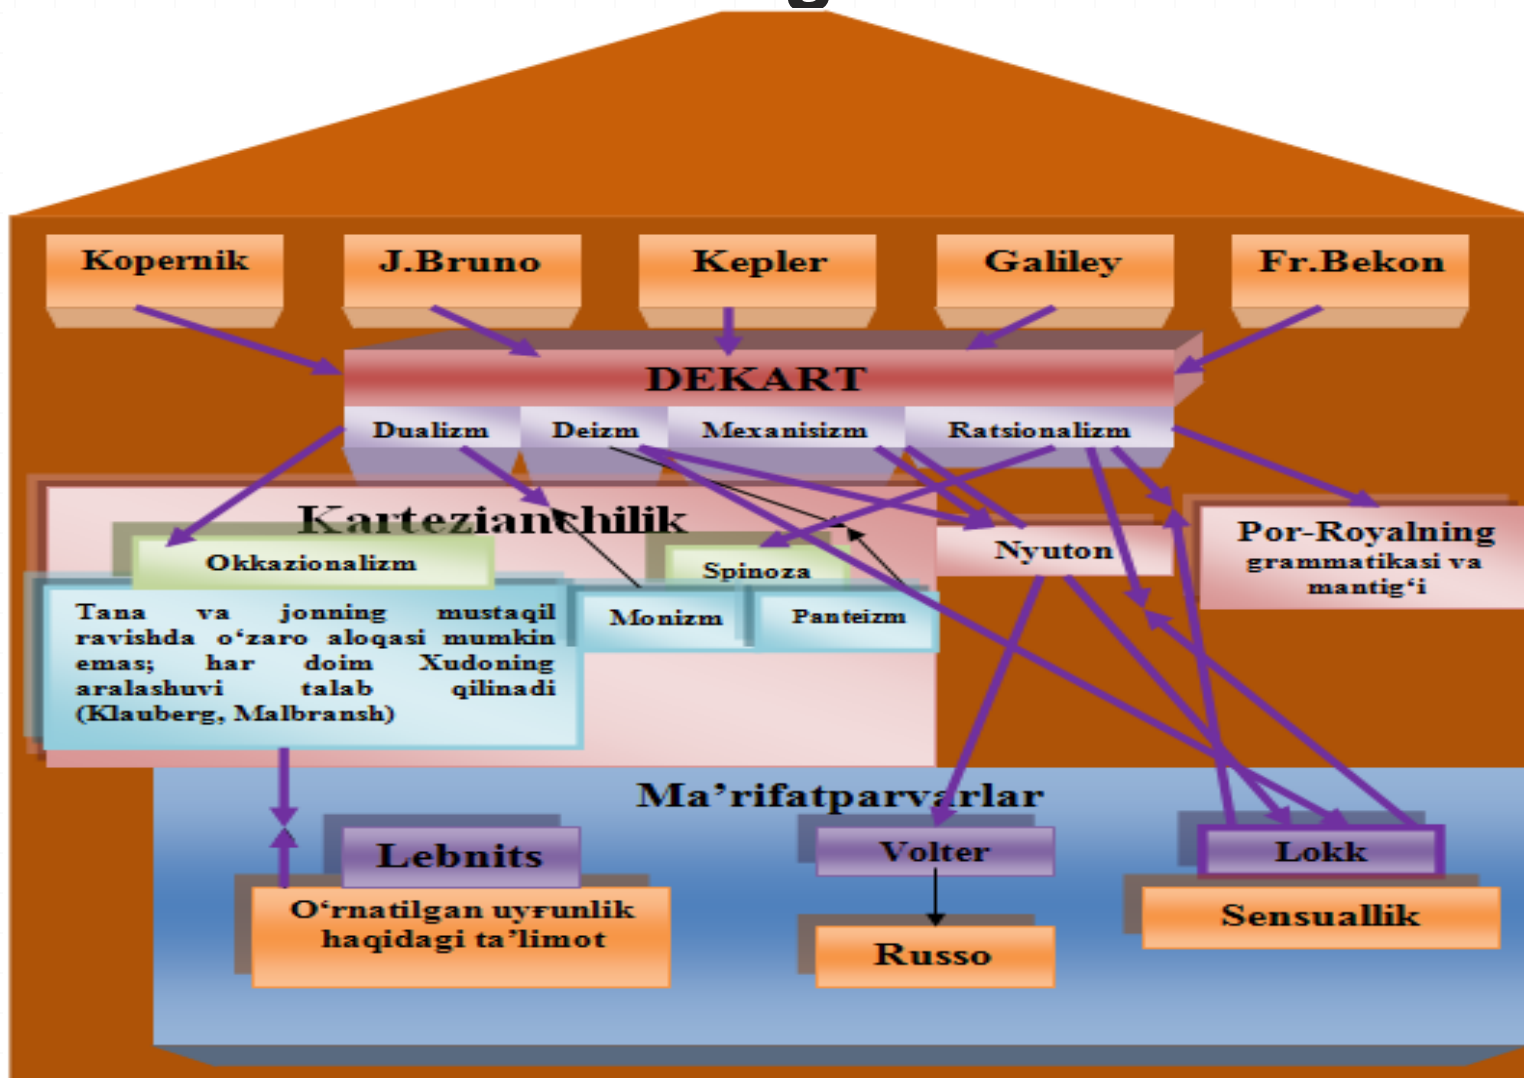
Kopernik
J.Bruno
Kepler
Galiley
Fr.Bekon

DEKART

Dualizm
Deizm
Mexanisizm
Ratsionalizm

Karteziancnhilik

Okkazionalizm

Spinoza

Nyuton

Por-Royalning grammatikasi va mantig'i

Tana va jonning mustaqil ravishda o'zaro aloqasi mumkin emas; har doim Xudoning aralashuvi talab qilinadi (Klauberg, Malbransh)

Monizm
Panteizm

Ma'rifatparvarlar

Lebnits
O'rnatilgan uyғunlik haqidagi ta'limot

Volter
Russo

Lokk
Sensuallik